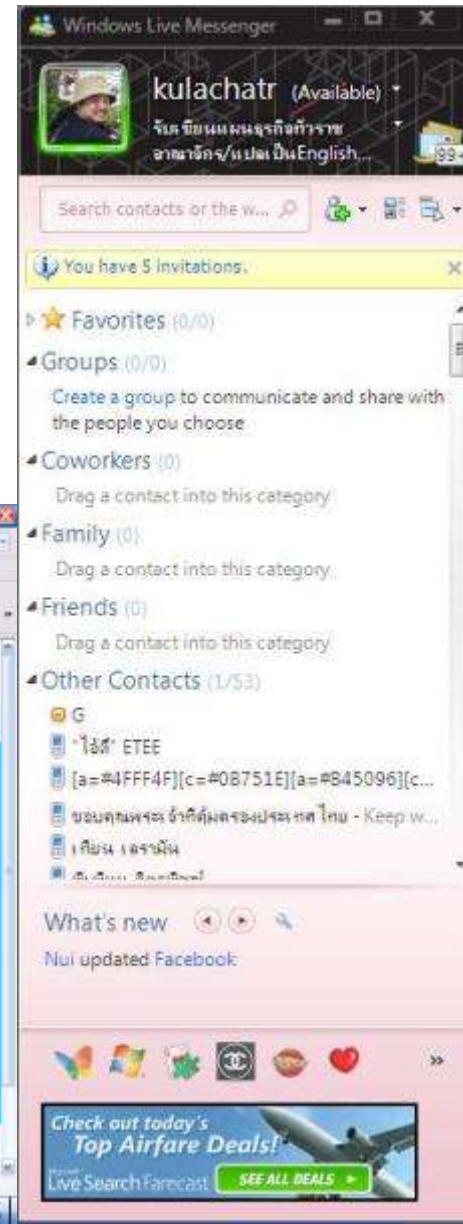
Windows Live Messenger

kulachatr (Available)
รับเขียนแผนธุรกิจทั่วราช อาณาจักร/แปลเป็นEnglish...

Search contacts or the w...

You have 5 invitations.

Favorites (0/0)

Groups (0/0)

Create a group to communicate and share with the people you choose

Coworkers (0)

Drag a contact into this category

Family (0)

Drag a contact into this category

Friends (0)

Drag a contact into this category

Other Contacts (1/53)

G

'ไอ้ส์' ETEE

[a=#4FFF4F][c=#0B751E][a=#845096][c...

ขอบคุณพระ จ้าที่คุ้มครองประเทศ ไทย - Keep w...

เทียน เจรามีน

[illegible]

What's new

Nui updated Facebook

»

Check out today's Top Airfare Deals!

Microsoft Live Search Farecast

SEE ALL DEALS ►